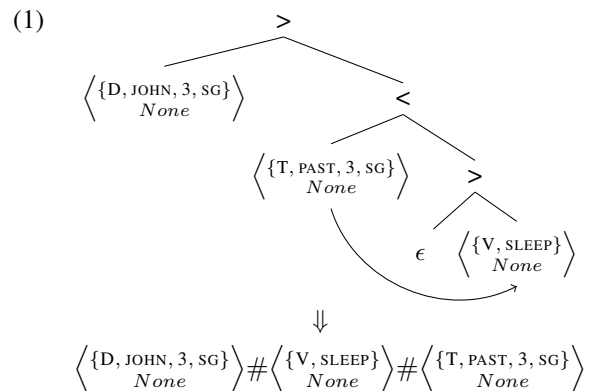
(1)

>

$\left\langle \begin{matrix} \{D, \text{JOHN}, 3, \text{SG}\} \\ None \end{matrix} \right\rangle$

<

$\left\langle \begin{matrix} \{T, \text{PAST}, 3, \text{SG}\} \\ None \end{matrix} \right\rangle$

>

$\epsilon$

$\left\langle \begin{matrix} \{V, \text{SLEEP}\} \\ None \end{matrix} \right\rangle$

$\Downarrow$

$\left\langle \begin{matrix} \{D, \text{JOHN}, 3, \text{SG}\} \\ None \end{matrix} \right\rangle \# \left\langle \begin{matrix} \{V, \text{SLEEP}\} \\ None \end{matrix} \right\rangle \# \left\langle \begin{matrix} \{T, \text{PAST}, 3, \text{SG}\} \\ None \end{matrix} \right\rangle$